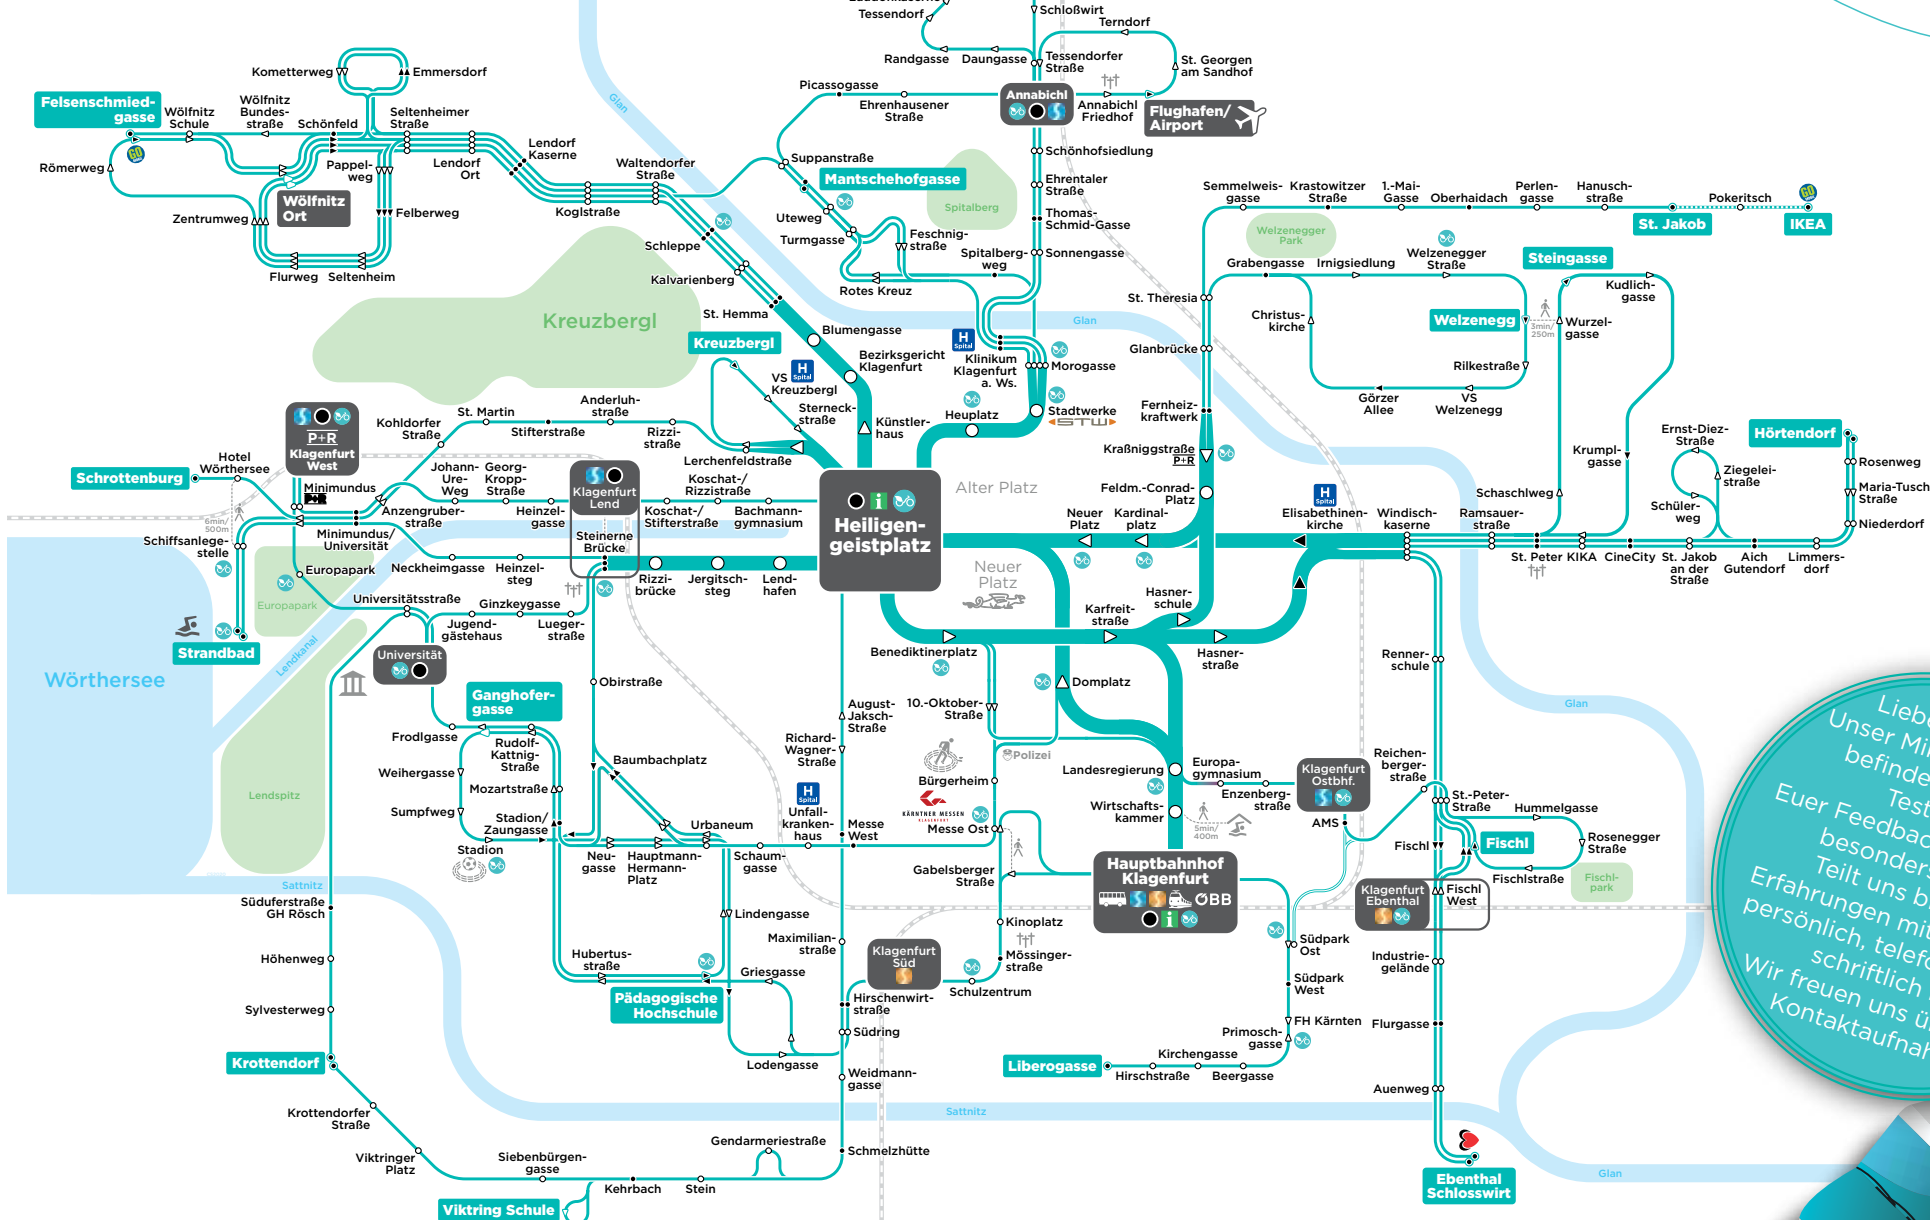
Tessendorf
Schloßwirt
Terndorf
Randgasse
Daungasse
Tessendorfer Straße
St. Georgen am Sandhof
Kometterweg
Emmersdorf
Picassogasse
Annabichl
Annabichler Friedhof
Flughafen/ Airport
Felsenschmied-gasse
Wölfnitz Schule
Wölfnitz Bundes-straße
Schönfeld
Seltenheimer Straße
Ehrenhausener Straße
Schönhofsiedlung
Lendorf Kaserne
Römerweg
Pappel-weg
Lendorf Ort
Waltendorfer Straße
Suppanstraße
Mantschehofgasse
Ehrentaler Straße
Wölfnitz Ort
Felberweg
Koglstraße
Spitalberg
Thomas-Schmid-Gasse
Zentrumweg
Uteweg
Turmgasse
Feschnig-straße
Spitalberg-weg
Sonnengasse
Semmelweis-gasse
Krastowitzer Straße
1.-Mai-Gasse
Oberhaidach
Perlen-gasse
Hanusch-straße
Pokeritsch
St. Jakob
IKEA
Schleppe
Welzenegger Park
Grabengasse
Irnigsiedlung
Welzenegger Straße
Steingasse
Flurweg
Seltenheim
Kalvarienberg
Rotes Kreuz
Kreuzbergl
St. Hemma
St. Theresia
Kudlich-gasse
Glan
Christus-kirche
Welzenegg
3min/ 250m
Wurzel-gasse
Blumengasse
Kreuzbergl
Klinikum Klagenfurt a. Ws.
Morogasse
Glanbrücke
Rilkestraße
Bezirksgericht Klagenfurt
VS Kreuzbergl
Görzer Allee
VS Welzenegg
Heuplatz
Stadtwerke
STW
Fernheiz-kraftwerk
Sterneck-straße
Künstler-haus
P+R Klagenfurt West
Kohldorfer Straße
St. Martin
Anderluh-straße
Stifterstraße
Rizzi-straße
Ernst-Diez-Straße
Hörtendorf
Krumpl-gasse
Rosenweg
Hotel Wörthersee
Lerchenfeldstraße
Kraßniggstraße
P+R
Ziegelei-straße
Schrottenburg
Johann-Ure-Weg
Georg-Kropp-Straße
Klagenfurt Lend
Koschat-/ Rizzistraße
Alter Platz
Feldm.-Conrad-Platz
Schaschlweg
Maria-Tusch-Straße
Minimundus
Heiligen-geistplatz
Anzengruber-straße
Heinzel-gasse
Koschat-/ Stifterstraße
Bachmann-gymnasium
Neuer Platz
Kardinal-platz
Elisabethinen-kirche
Windisch-kaserne
Ramsauer-straße
Schüler-weg
6min/ 500m
Niederdorf
Schiffsanlege-stelle
Minimundus/ Universität
Steinerne Brücke
St. Peter
KIKA
CineCity
St. Jakob an der Straße
Aich Gutendorf
Limmers-dorf
Europapark
Neckheimgasse
Heinzel-steg
Rizzi-brücke
Jergitsch-steg
Lend-hafen
Neuer Platz
Europapark
Universitätsstraße
Ginzkeygasse
Hasner-schule
Karfreit-straße
Strandbad
Jugend-gästehaus
Lueger-straße
Wörthersee
Lendkanal
Universität
Benediktinerplatz
Hasner-straße
Renner-schule
Ganghofer-gasse
Obirstraße
Domplatz
August-Jaksch-Straße
10.-Oktober-Straße
Glan
Frodlgasse
Rudolf-Kattnig-Straße
Richard-Wagner-Straße
Polizei
Landesregierung
Europa-gymnasium
Klagenfurt Ostbhf.
Reichen-berger-straße
Weihergasse
Baumbachplatz
Bürgerheim
Lendspitz
Mozartstraße
Enzenberg-straße
St.-Peter-Straße
Hummelgasse
Wirtschafts-kammer
Sumpfweg
Stadion/ Zaungasse
Unfall-kranken-haus
KÄRNTNER MESSEN
Messe Ost
5min/ 400m
AMS
Urbaneum
Messe West
Fischl
Fischl
Rosenegger Straße
Stadion
Neu-gasse
Hauptmann-Hermann-Platz
Schaum-gasse
Gabelsberger Straße
Hauptbahnhof Klagenfurt
ÖBB
Fischlstraße
Fischl-park
Sattnitz
Klagenfurt Ebenthal
Fischl West
Süduferstraße GH Rösch
Lindengasse
Kinoplatz
Südpark Ost
Industrie-gelände
Höhenweg
Maximilian-straße
Klagenfurt Süd
Mössinger-straße
Hubertus-straße
Griesgasse
Südpark West
Pädagogische Hochschule
Hirschenwirt-straße
Schulzentrum
Sylvesterweg
Südring
FH Kärnten
Flurgasse
Primosch-gasse
Krottendorf
Lodengasse
Liberogasse
Kirchengasse
Weidmann-gasse
Hirschstraße
Beergasse
Auenweg
Sattnitz
Krottendorfer Straße
Gendarmeriestraße
Schmelzhütte
Glan
Viktringer Platz
Siebenbürgen-gasse
Ebenthal Schlosswirt
Kehrbach
Stein
Viktring Schule
Liebe
Unser Mi
befinde
Test
Euer Feedbac
besonders
Teilt uns b
Erfahrungen mi
persönlich, telef
schriftlich
Wir freuen uns ü
Kontaktaufnah